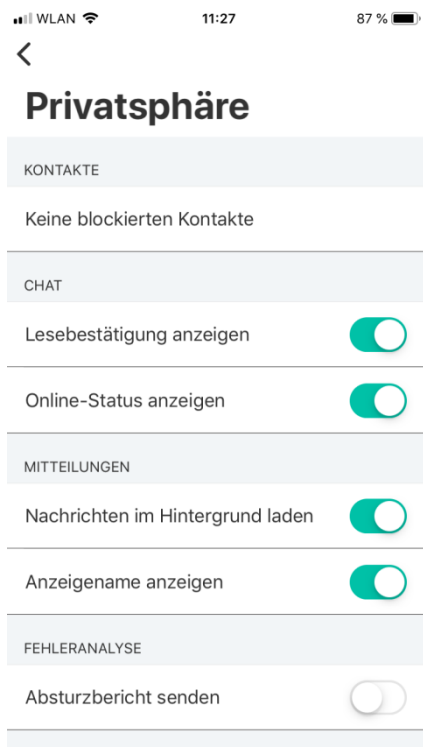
WLAN 11:27 87 %

<

Privatsphäre

KONTAKTE

Keine blockierten Kontakte

CHAT

Lesebestätigung anzeigen

Online-Status anzeigen

MITTEILUNGEN

Nachrichten im Hintergrund laden

Anzeigename anzeigen

FEHLERANALYSE

Absturzbericht senden